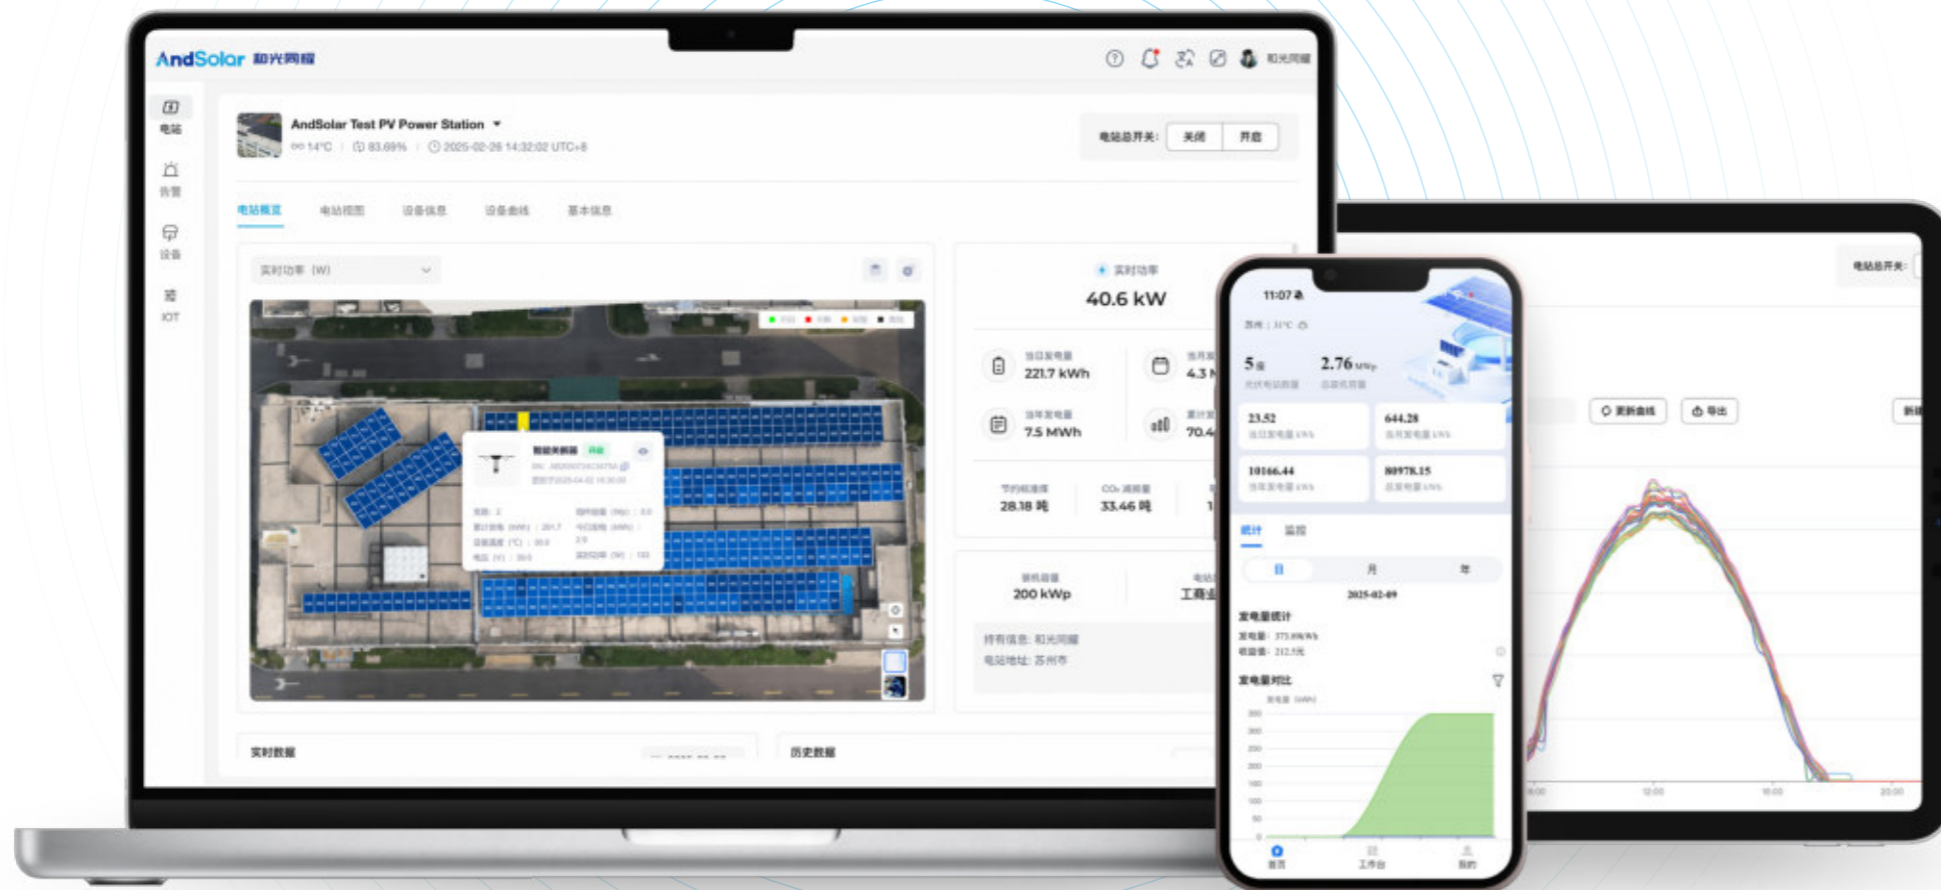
AndSolar 和光同耀

和光同耀

电站
告警
设备
IOT

AndSolar Test PV Power Station
14°C | 83.69% | 2025-02-26 14:32:02 UTC+8

电站总开关: 关闭 开启

电站概览 电站视图 设备信息 设备曲线 基本信息

实时功率 (W)

实时功率
40.6 kW

当日发电量
221.7 kWh

当月发电量
4.3 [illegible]

当年发电量
7.5 MWh

累计发电量
70.4 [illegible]

节约标准煤
28.18 吨

CO₂ 减排量
33.46 吨

装机容量
200 kWp

工商业

持有信息: 和光同耀
电站地址: 苏州市

实时数据
历史数据

11:07

5 2.76 MWp

23.52
644.28
10166.44
80978.15

统计 监控

日 月 年

2025-02-09

发电量统计
发电量: 373.89kWh
收益: 212.5元

发电量对比

首页 工作台 我的

电站总开关:

更新曲线 导出

12:00 16:00 20:00